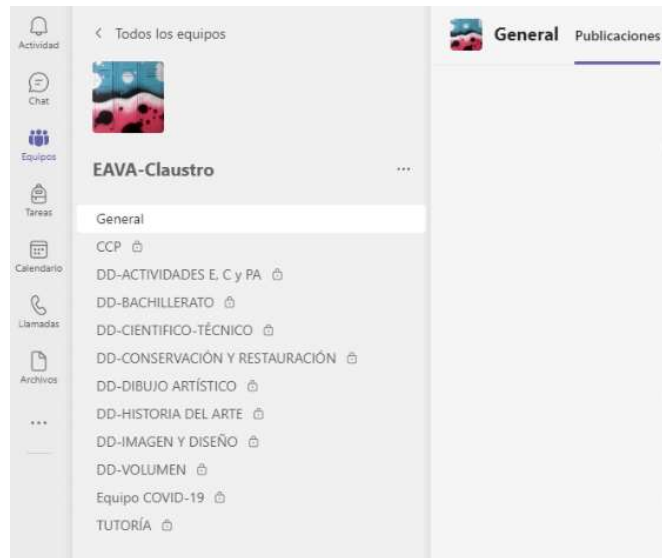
Actividad
Chat
Equipos
Tareas
Calendario
Llamadas
Archivos
...

< Todos los equipos

EAVA-Claustro ...

General
CCP
DD-ACTIVIDADES E, C y PA
DD-BACHILLERATO
DD-CIENTIFICO-TÉCNICO
DD-CONSERVACIÓN Y RESTAURACIÓN
DD-DIBUJO ARTÍSTICO
DD-HISTORIA DEL ARTE
DD-IMAGEN Y DISEÑO
DD-VOLUMEN
Equipo COVID-19
TUTORÍA

General Publicaciones